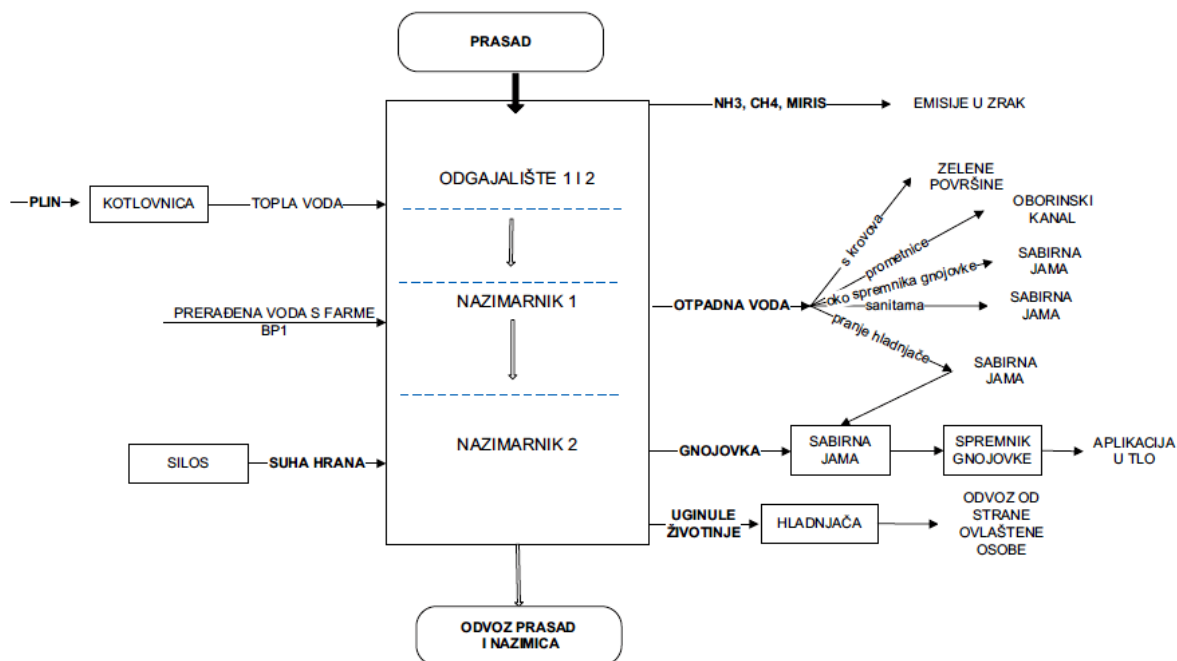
PRASAD

NH3, CH4, MIRIS

EMISIJE U ZRAK

ODGAJALIŠTE 1 I 2

PLIN

KOTLOVNICA

TOPLA VODA

ZELENE POVRŠINE

OBORINSKI KANAL

s krovova

prometnice

oko spremnika gnojovke

sanitarna

pranje hladnjače

SABIRNA JAMA

SABIRNA JAMA

SABIRNA JAMA

PRERAĐENA VODA S FARME BP1

NAZIMARNIK 1

OTPADNA VODA

NAZIMARNIK 2

SILOS

SUHA HRANA

GNOJOVKA

SABIRNA JAMA

SPREMNIK GNOJOVKE

APLIKACIJA U TLO

UGINULE ŽIVOTINJE

HLADNJAČA

ODVOZ OD STRANE OVLAŠTENE OSOBE

ODVOZ PRASAD I NAZIMICA